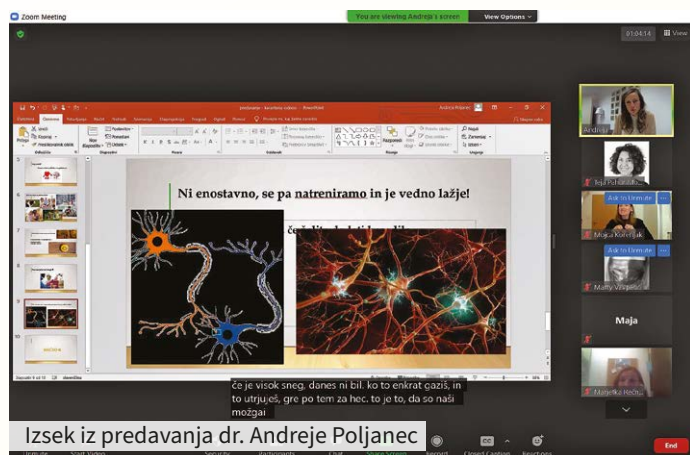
Zoom Meeting

You are viewing Andreja's screen

View Options

01:04:14

View

Ni enostavno, se pa natreniramo in je vedno lažje!

če je visok sneg, danes ni bil. ko to enkrat gaziš, in to utrjuješ, gre po tem za hec. to je to, da so naši možgai

Andreja

Maja

Ask to Unmute

Ask to Unmute

Mojca Kor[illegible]

Matty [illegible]

Izsek iz predavanja dr. Andreje Poljanec

End